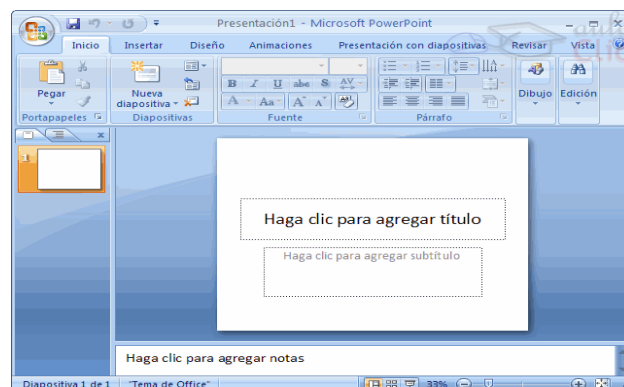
Presentación1 - Microsoft PowerPoint

Inicio
Insertar
Diseño
Animaciones
Presentación con diapositivas
Revisar
Vista

Pegar
Portapapeles
Nueva diapositiva
Diapositivas
Fuente
Párrafo
Dibujo
Edición

1

Haga clic para agregar título

Haga clic para agregar subtítulo

Haga clic para agregar notas

Diapositiva 1 de 1
"Tema de Office"
33%